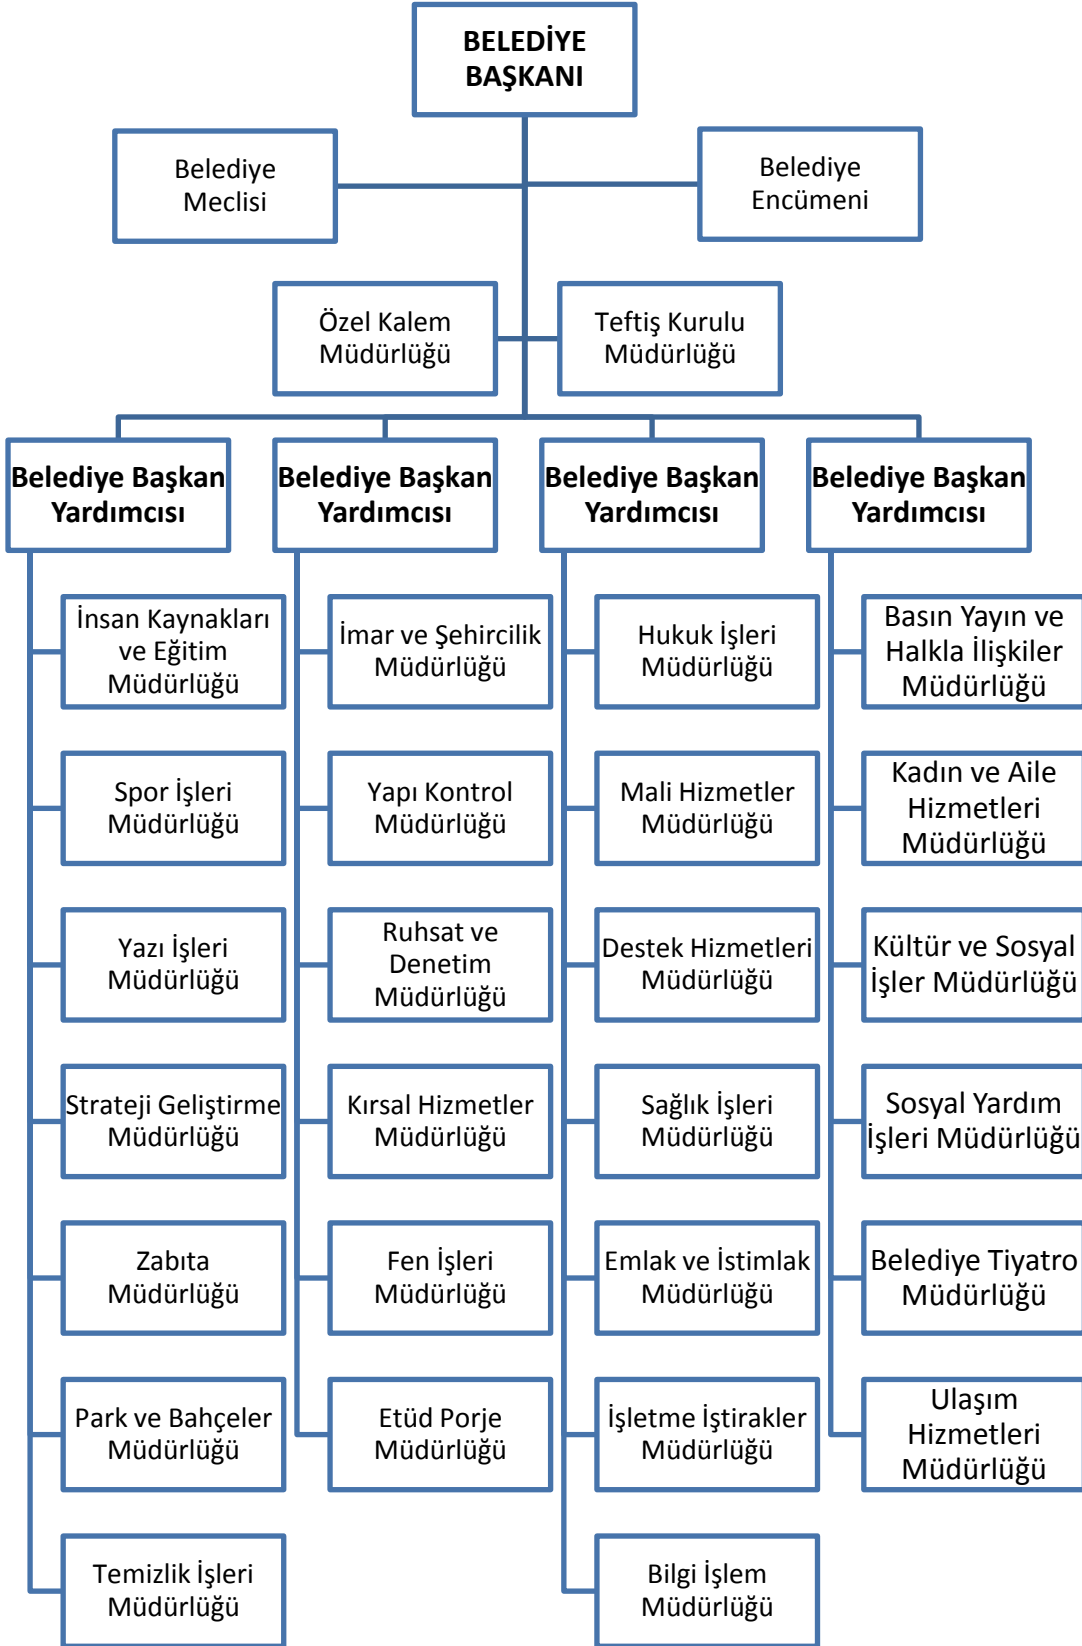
BELEDİYE BAŞKANI

Belediye Meclisi

Belediye Encümeni

Özel Kalem Müdürlüğü

Teftiş Kurulu Müdürlüğü

Belediye Başkan Yardımcısı

Belediye Başkan Yardımcısı

Belediye Başkan Yardımcısı

Belediye Başkan Yardımcısı

İnsan Kaynakları ve Eğitim Müdürlüğü

Spor İşleri Müdürlüğü

Yazı İşleri Müdürlüğü

Strateji Geliştirme Müdürlüğü

Zabıta Müdürlüğü

Park ve Bahçeler Müdürlüğü

Temizlik İşleri Müdürlüğü

İmar ve Şehircilik Müdürlüğü

Yapı Kontrol Müdürlüğü

Ruhsat ve Denetim Müdürlüğü

Kırsal Hizmetler Müdürlüğü

Fen İşleri Müdürlüğü

Etüd Porje Müdürlüğü

Hukuk İşleri Müdürlüğü

Mali Hizmetler Müdürlüğü

Destek Hizmetleri Müdürlüğü

Sağlık İşleri Müdürlüğü

Emlak ve İstimlak Müdürlüğü

İşletme İştirakler Müdürlüğü

Bilgi İşlem Müdürlüğü

Basın Yayın ve Halkla İlişkiler Müdürlüğü

Kadın ve Aile Hizmetleri Müdürlüğü

Kültür ve Sosyal İşler Müdürlüğü

Sosyal Yardım İşleri Müdürlüğü

Belediye Tiyatro Müdürlüğü

Ulaşım Hizmetleri Müdürlüğü